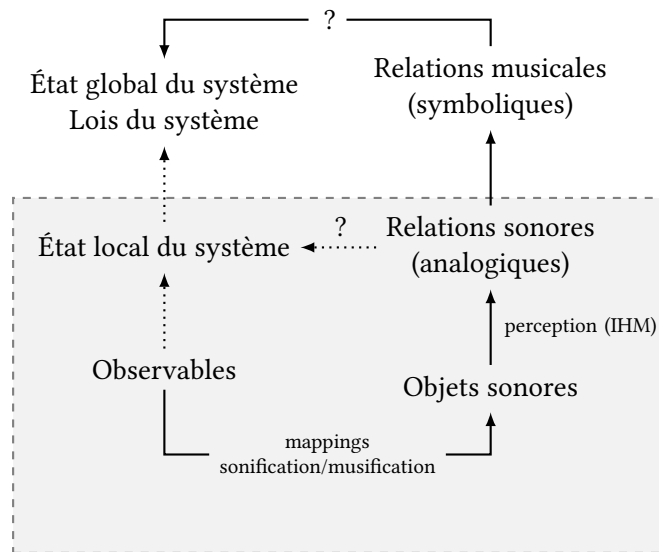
?

État global du système
Lois du système

Relations musicales
(symboliques)

État local du système

?

Relations sonores
(analogiques)

perception (IHM)

Observables

Objets sonores

mappings
sonification/musification